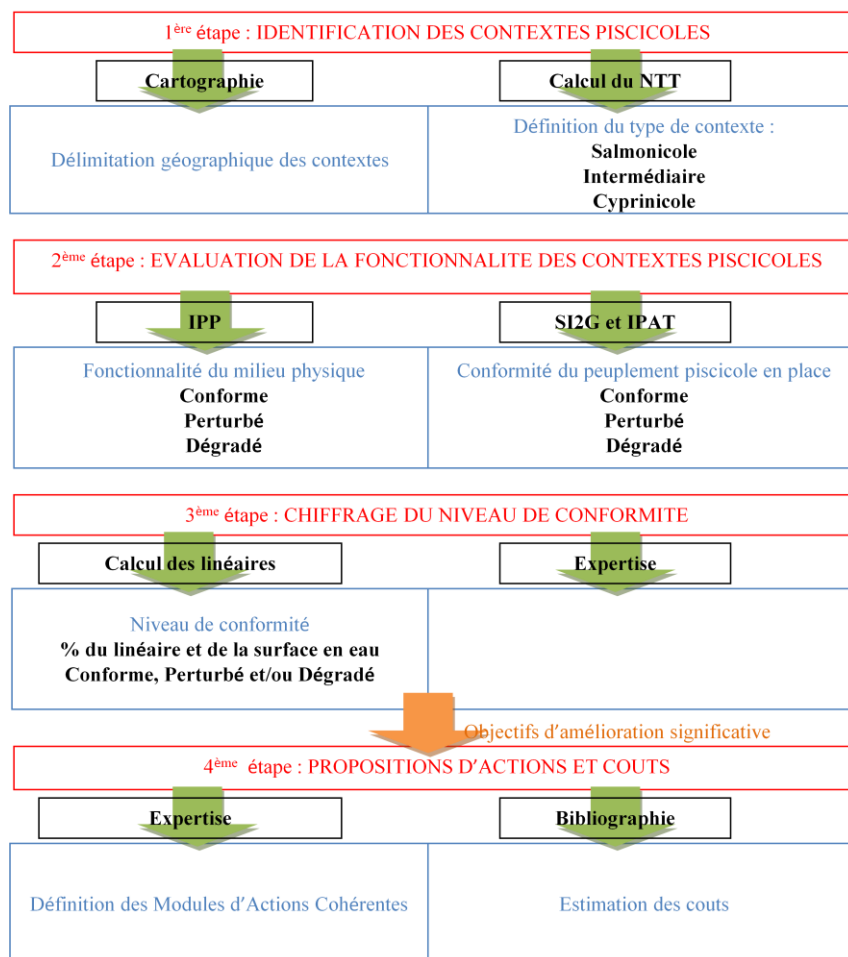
1$^{ère}$ étape : IDENTIFICATION DES CONTEXTES PISCICOLES

Cartographie

Calcul du NTT

Délimitation géographique des contextes

Définition du type de contexte :
Salmonicole
Intermédiaire
Cyprinicole

2$^{ème}$ étape : EVALUATION DE LA FONCTIONNALITE DES CONTEXTES PISCICOLES

IPP

SI2G et IPAT

Fonctionnalité du milieu physique
Conforme
Perturbé
Dégradé

Conformité du peuplement piscicole en place
Conforme
Perturbé
Dégradé

3$^{ème}$ étape : CHIFFRAGE DU NIVEAU DE CONFORMITE

Calcul des linéaires

Expertise

Niveau de conformité
% du linéaire et de la surface en eau
Conforme, Perturbé et/ou Dégradé

Objectifs d'amélioration significative

4$^{ème}$ étape : PROPOSITIONS D'ACTIONS ET COUTS

Expertise

Bibliographie

Définition des Modules d'Actions Cohérentes

Estimation des couts